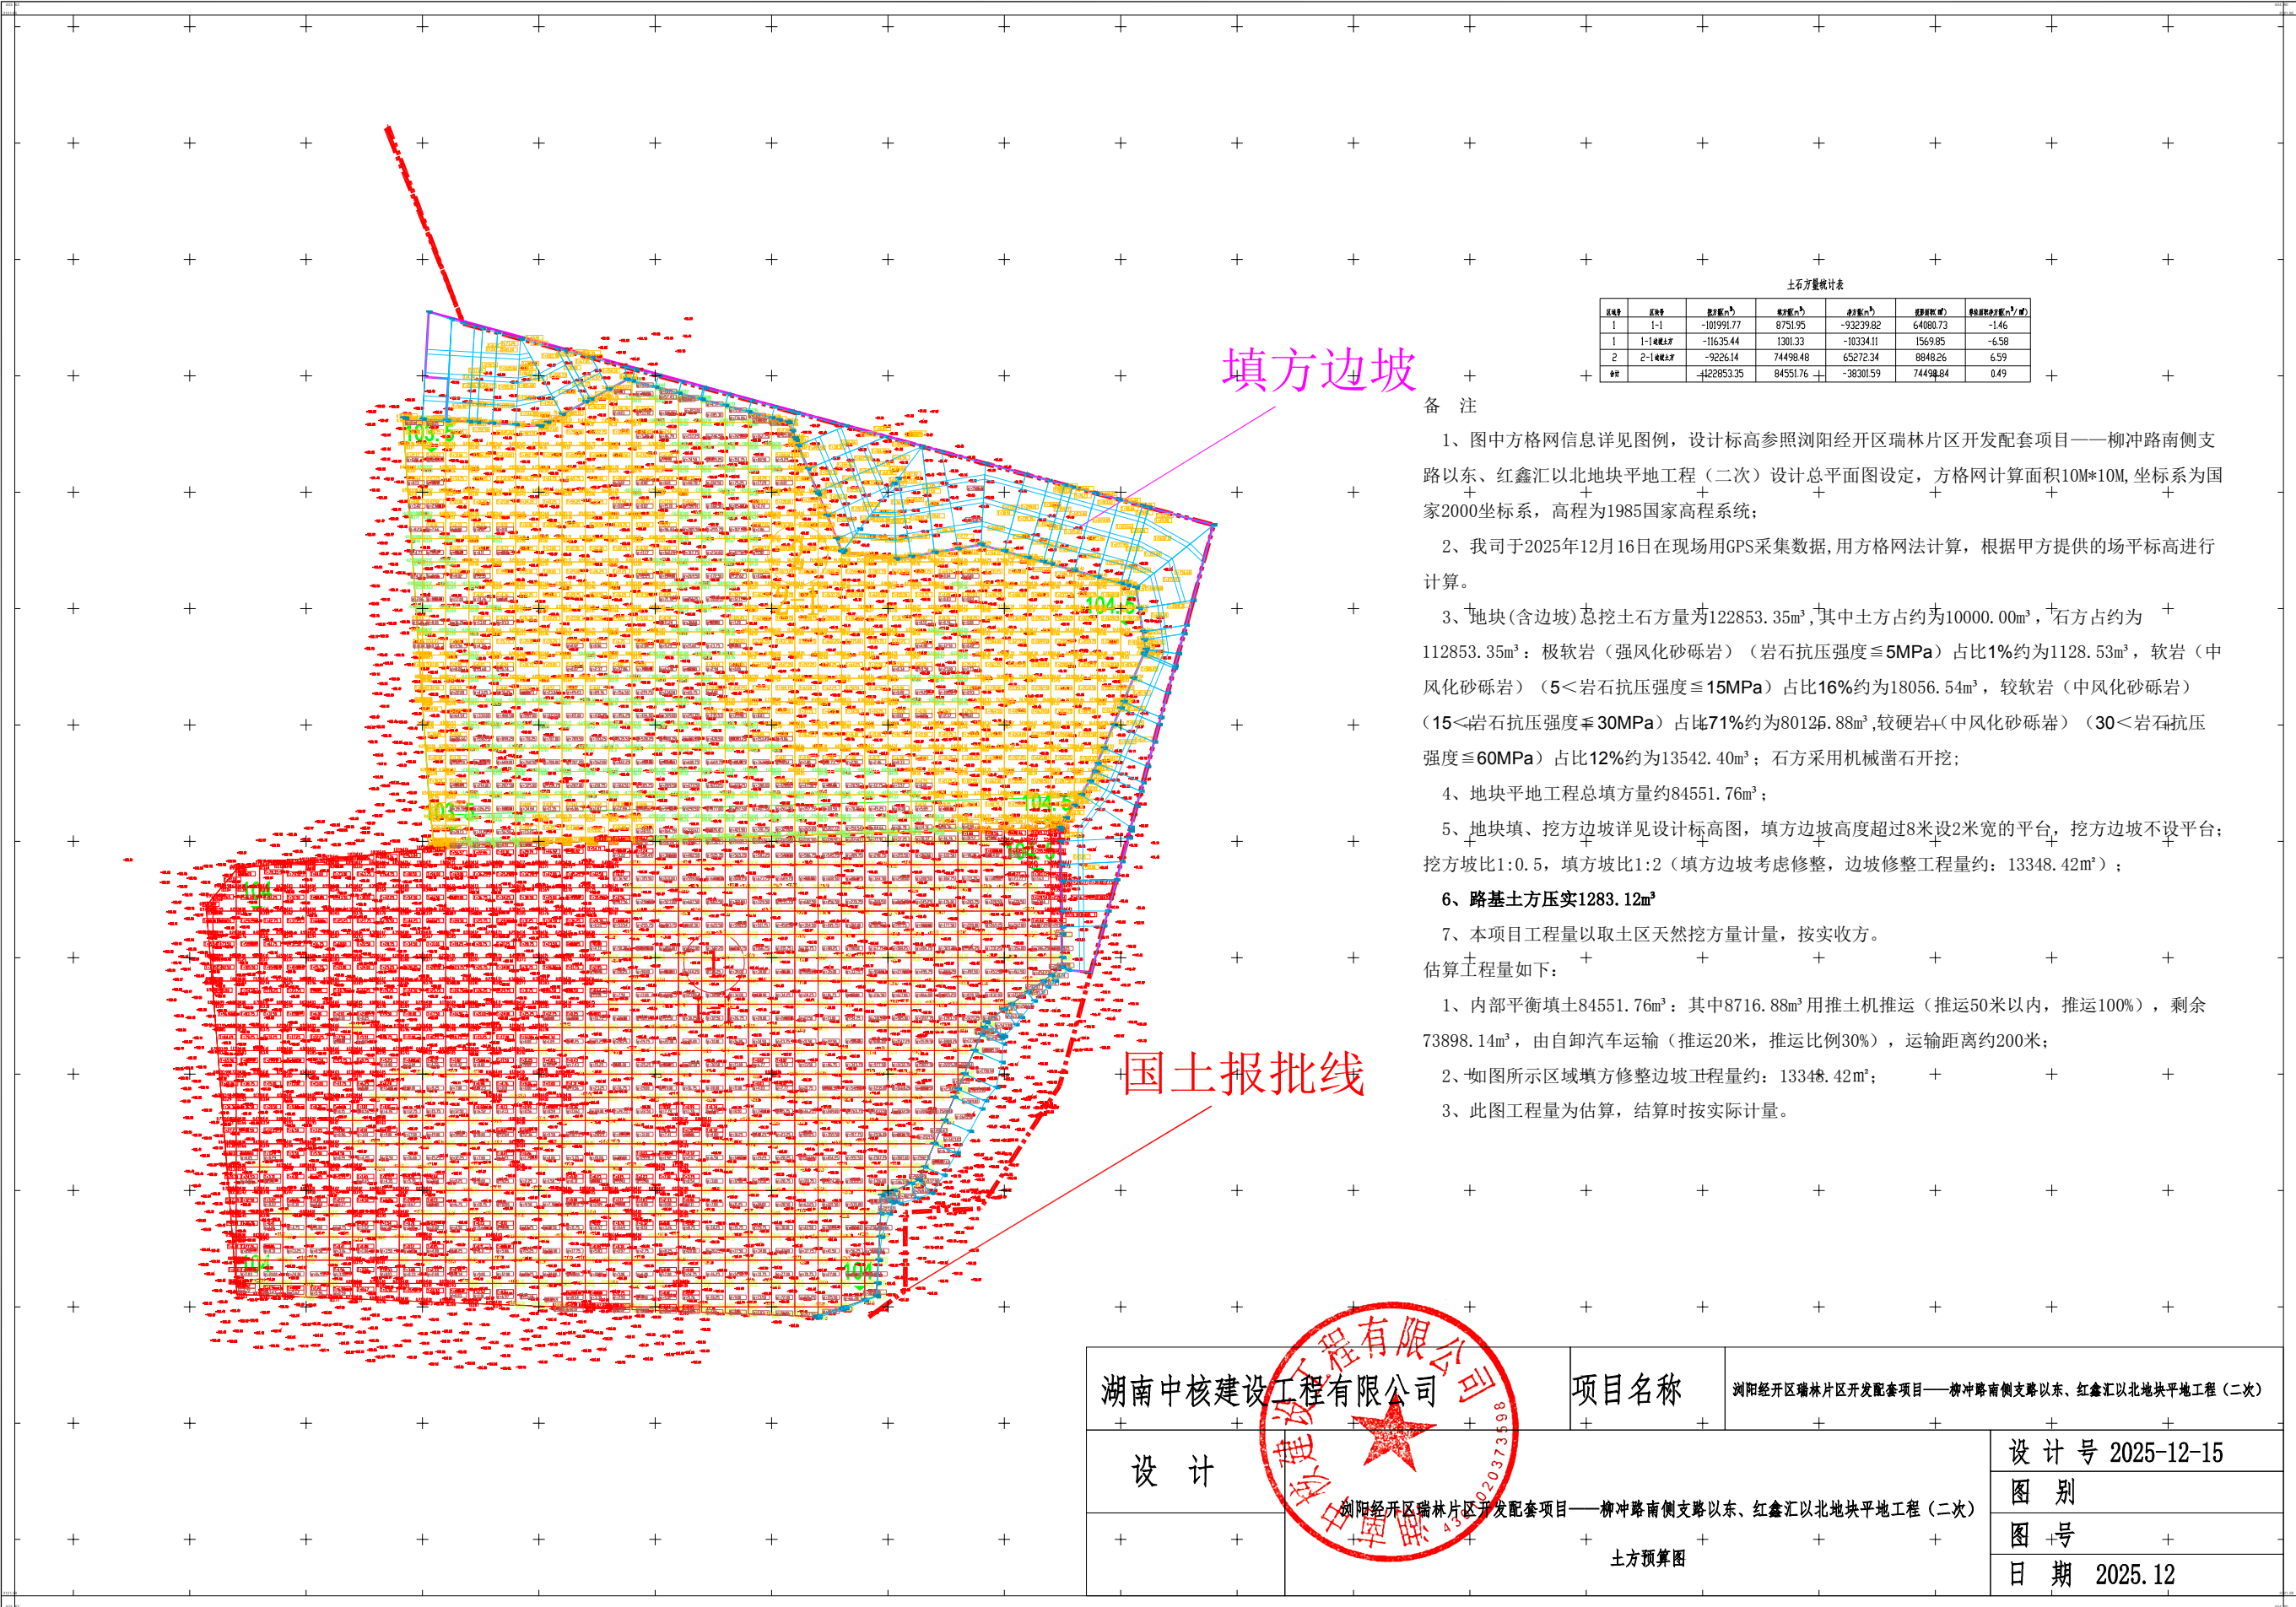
填方边坡

国土报批线

103.5

104.5

103.5

104.5

104

104

104

土石方量统计表

| 区域号 | 区段号 | 挖方量(m³) | 填方量(m³) | 净方量(m³) | 区域面积(㎡) | 平均挖填方深度(m³/㎡) |
|---|---|---|---|---|---|---|
| 1 | 1-1 | -101991.77 | 8751.95 | -93239.82 | 64080.73 | -1.46 |
| 1 | 1-1边坡土方 | -11635.44 | 1301.33 | -10334.11 | 1569.85 | -6.58 |
| 2 | 2-1边坡土方 | -9226.14 | 74498.48 | 65272.34 | 8848.26 | 6.59 |
| 合计 | | -122853.35 | 84551.76 | -38301.59 | 74498.84 | 0.49 |

备 注

1、图中方格网信息详见图例，设计标高参照浏阳经开区瑞林片区开发配套项目——柳冲路南侧支路以东、红鑫汇以北地块平地工程（二次）设计总平面图设定，方格网计算面积10M*10M,坐标系为国家2000坐标系，高程为1985国家高程系统；

2、我司于2025年12月16日在现场用GPS采集数据,用方格网法计算，根据甲方提供的场平标高进行计算。

3、地块(含边坡)总挖土石方量为122853.35m³,其中土方占约为10000.00m³，石方占约为112853.35m³：极软岩（强风化砂砾岩）（岩石抗压强度≦5MPa）占比1%约为1128.53m³，软岩（中风化砂砾岩）（5＜岩石抗压强度≦15MPa）占比16%约为18056.54m³，较软岩（中风化砂砾岩）（15＜岩石抗压强度≦30MPa）占比71%约为80126.88m³,较硬岩（中风化砂砾岩）（30＜岩石抗压强度≦60MPa）占比12%约为13542.40m³；石方采用机械凿石开挖；

4、地块平地工程总填方量约84551.76m³；

5、地块填、挖方边坡详见设计标高图，填方边坡高度超过8米设2米宽的平台，挖方边坡不设平台；挖方坡比1:0.5，填方坡比1:2（填方边坡考虑修整，边坡修整工程量约：13348.42m²）；

6、路基土方压实1283.12m³

7、本项目工程量以取土区天然挖方量计量，按实收方。

估算工程量如下：

1、内部平衡填土84551.76m³：其中8716.88m³用推土机推运（推运50米以内，推运100%），剩余73898.14m³，由自卸汽车运输（推运20米，推运比例30%），运输距离约200米；

2、如图所示区域填方修整边坡工程量约：13348.42m²；

3、此图工程量为估算，结算时按实际计量。

湖南中核建设工程有限公司

湖南中核建设工程有限公司 4301020373598

项目名称

浏阳经开区瑞林片区开发配套项目——柳冲路南侧支路以东、红鑫汇以北地块平地工程（二次）

设 计

浏阳经开区瑞林片区开发配套项目——柳冲路南侧支路以东、红鑫汇以北地块平地工程（二次）

土方预算图

设 计 号 2025-12-15

图 别

图 号

日 期 2025.12